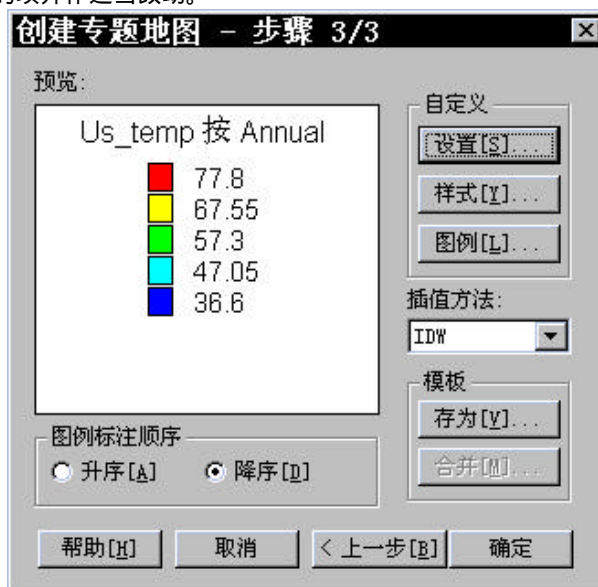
创建专题地图 - 步骤 3/3

预览:

Us_temp 按 Annual

77.8
67.55
57.3
47.05
36.6

自定义

设置[S]...

样式[Y]...

图例[L]...

插值方法:

IDW

模板

存为[V]...

合并[M]...

图例标注顺序

升序[A]

降序[D]

帮助[H]

取消

< 上一步[B]

确定